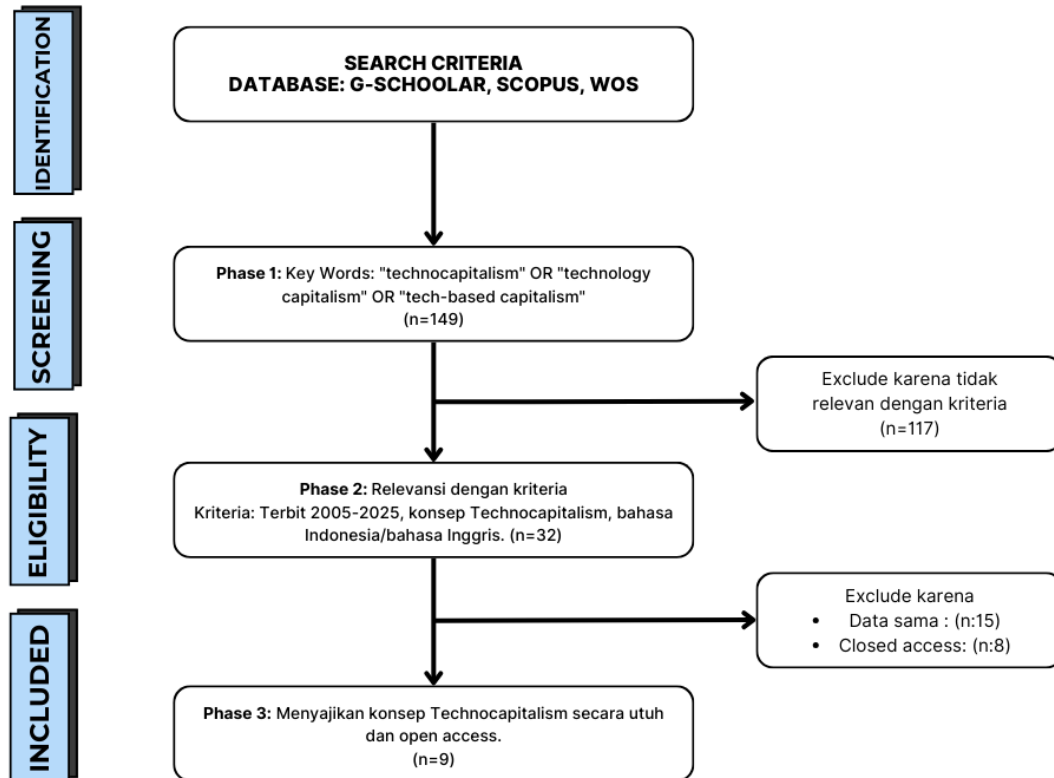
IDENTIFICATION

SEARCH CRITERIA
DATABASE: G-SCHOOLAR, SCOPUS, WOS

SCREENING

Phase 1: Key Words: "technocapitalism" OR "technology capitalism" OR "tech-based capitalism"
(n=149)

Exclude karena tidak relevan dengan kriteria
(n=117)

ELIGIBILITY

Phase 2: Relevansi dengan kriteria
Kriteria: Terbit 2005-2025, konsep Technocapitalism, bahasa Indonesia/bahasa Inggris. (n=32)

Exclude karena
• Data sama : (n:15)
• Closed access: (n:8)

INCLUDED

Phase 3: Menyajikan konsep Technocapitalism secara utuh dan open access.
(n=9)